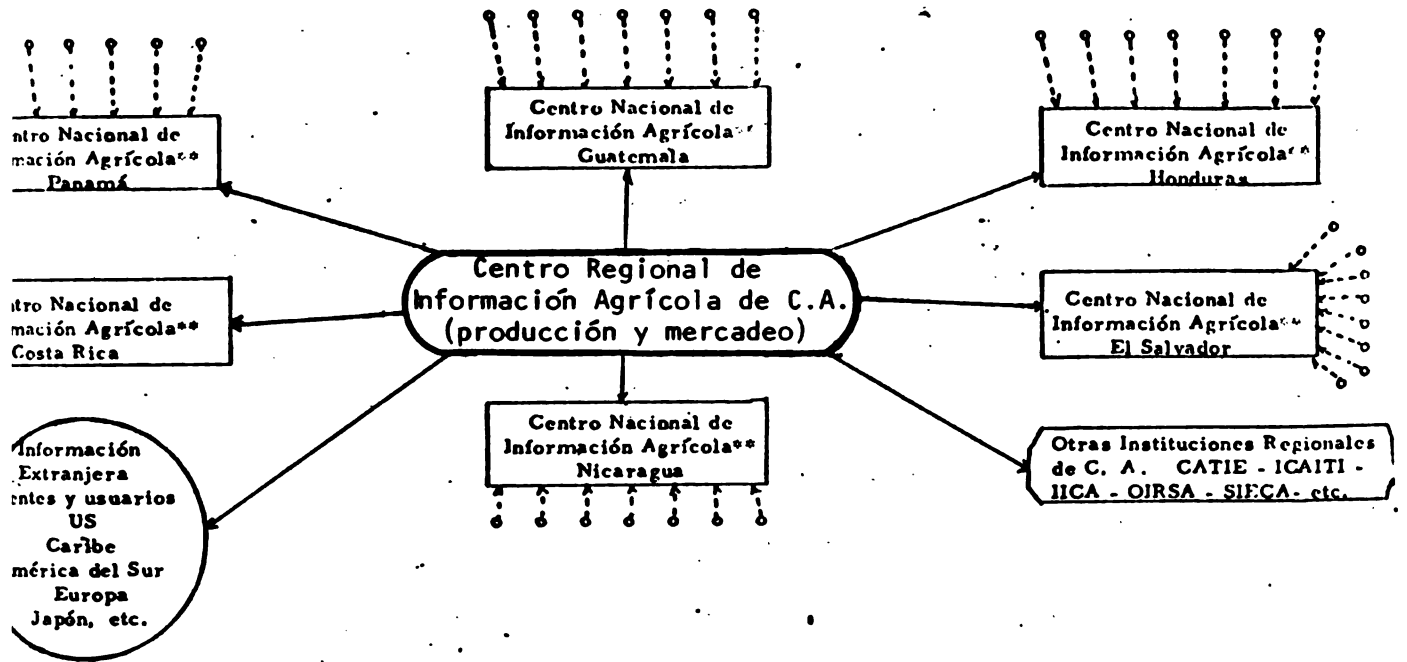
ntro Nacional de
mación Agrícola**
Panamá

Centro Nacional de
Información Agrícola**
Guatemala

Centro Nacional de
Información Agrícola**
Honduras

ntro Nacional de
mación Agrícola**
Costa Rica

Centro Regional de
Información Agrícola de C.A.
(producción y mercadeo)

Centro Nacional de
Información Agrícola**
El Salvador

Información
Extranjera
entes y usuarios
US
Caribe
mérica del Sur
Europa
Japón, etc.

Centro Nacional de
Información Agrícola**
Nicaragua

Otras Instituciones Regionales
de C. A. CATIE - ICAITI -
IICA - OIRSA - SIECA- etc.